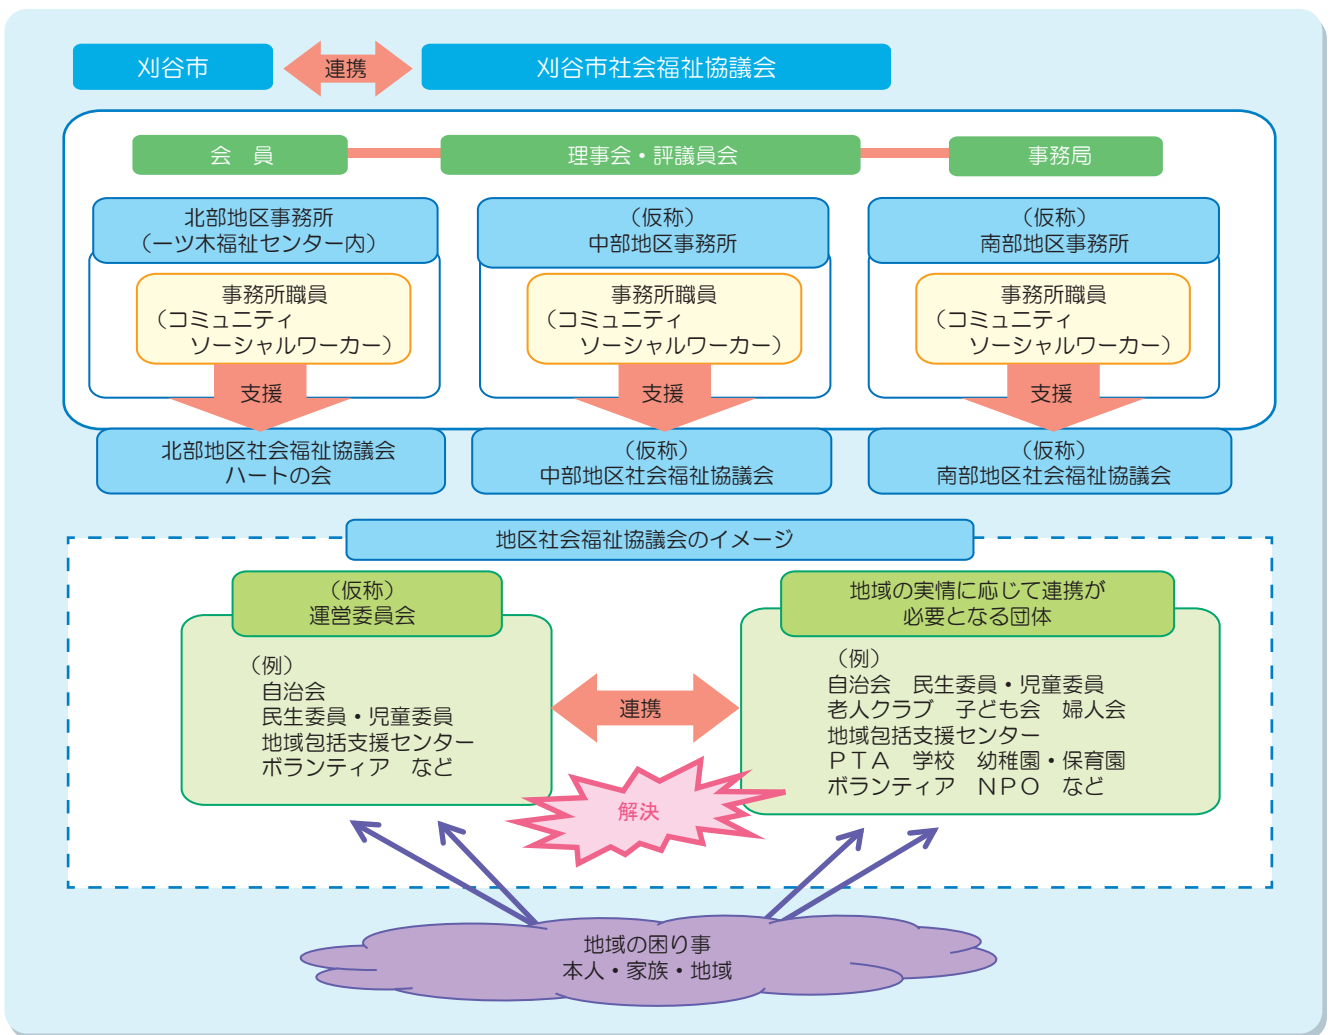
刈谷市

連携

刈谷市社会福祉協議会

会　員

理事会・評議員会

事務局

北部地区事務所
（一ツ木福祉センター内）

事務所職員
（コミュニティ
　ソーシャルワーカー）

支援

北部地区社会福祉協議会
ハートの会

（仮称）
中部地区事務所

事務所職員
（コミュニティ
　ソーシャルワーカー）

支援

（仮称）
中部地区社会福祉協議会

（仮称）
南部地区事務所

事務所職員
（コミュニティ
　ソーシャルワーカー）

支援

（仮称）
南部地区社会福祉協議会

地区社会福祉協議会のイメージ

（仮称）
運営委員会

（例）
自治会
民生委員・児童委員
地域包括支援センター
ボランティア　など

連携

地域の実情に応じて連携が
必要となる団体

（例）
自治会　民生委員・児童委員
老人クラブ　子ども会　婦人会
地域包括支援センター
ＰＴＡ　学校　幼稚園・保育園
ボランティア　ＮＰＯ　など

解決

地域の困り事
本人・家族・地域